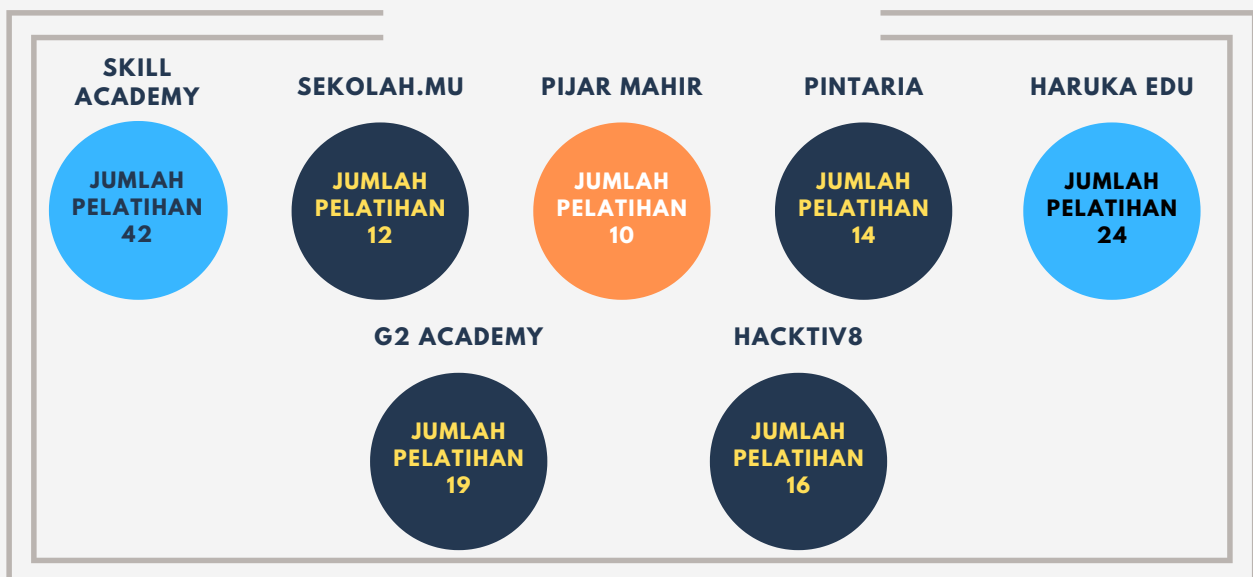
SKILL ACADEMY

JUMLAH PELATIHAN 42

SEKOLAH.MU

JUMLAH PELATIHAN 12

PIJAR MAHIR

JUMLAH PELATIHAN 10

PINTARIA

JUMLAH PELATIHAN 14

HARUKA EDU

JUMLAH PELATIHAN 24

G2 ACADEMY

JUMLAH PELATIHAN 19

HACKTIV8

JUMLAH PELATIHAN 16